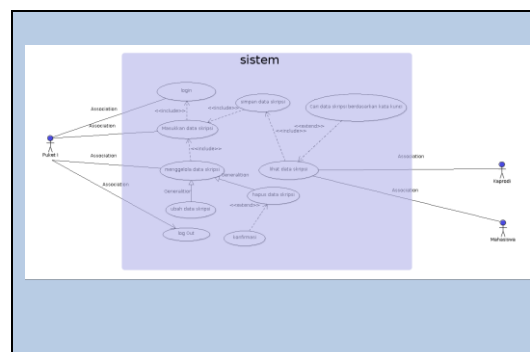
sistem

login

Association

Association

simpan data skripsi

Cari data skripsi berdasarkan kata kunci

<<include>>

<<include>>

Masukkan data skripsi

<<include>>

<<extend>>

Puket I

Association

<<include>>

mengelola data skripsi

lihat data skripsi

Association

Kaprodi

Generalize

Generalize

Association

hapus data skripsi

ubah data skripsi

<<extend>>

Association

log Out

konfirmasi

Mahasiswa